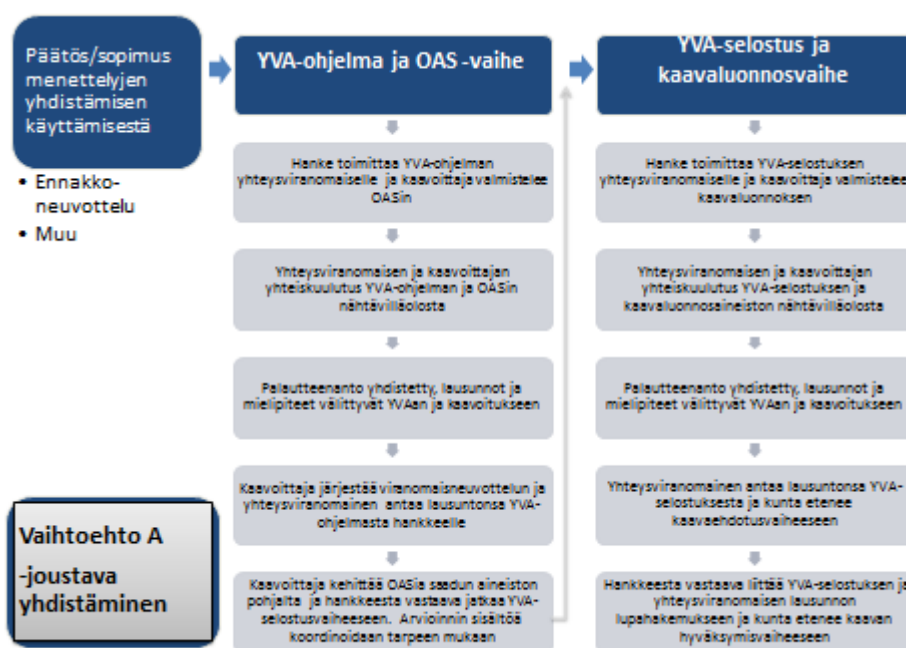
Päätös/sopimus menettelyjen yhdistämisen käyttämisestä

• Ennakkoneuvottelu
• Muu

Vaihtoehto A
-joustava yhdistäminen

YVA-ohjelma ja OAS -vaihe

Hanke toimittaa YVA-ohjelman yhteysviranomaiselle ja kaavoittaja valmistelee OASin

Yhteysviranomaisen ja kaavoittajan yhteiskuulutus YVA-ohjelman ja OASin nähtävilläolosta

Palautteenanto yhdistetty, lausunnot ja mielipiteet välittyvät YVAan ja kaavoitukseen

Kaavoittaja järjestää viranomaisneuvottelun ja yhteysviranomainen antaa lausuntonsa YVA-ohjelmasta hankkeelle

Kaavoittaja kehittää OASia saadun aineiston pohjalta ja hankkeesta vastaava jatkaa YVA-selostusvaiheeseen. Arvioinnin sisältöä koordinoidaan tarpeen mukaan

YVA-selostus ja kaavaluonnosvaihe

Hanke toimittaa YVA-selostuksen yhteysviranomaiselle ja kaavoittaja valmistelee kaavaluonnoksen

Yhteysviranomaisen ja kaavoittajan yhteiskuulutus YVA-selostuksen ja kaavaluonnosaineiston nähtävilläolosta

Palautteenanto yhdistetty, lausunnot ja mielipiteet välittyvät YVAan ja kaavoitukseen

Yhteysviranomainen antaa lausuntonsa YVA-selostuksesta ja kunta etenee kaavaehdotusvaiheeseen

Hankkeesta vastaava liittää YVA-selostuksen ja yhteysviranomaisen lausunnon lupahakemukseen ja kunta etenee kaavan hyväksymisvaiheeseen